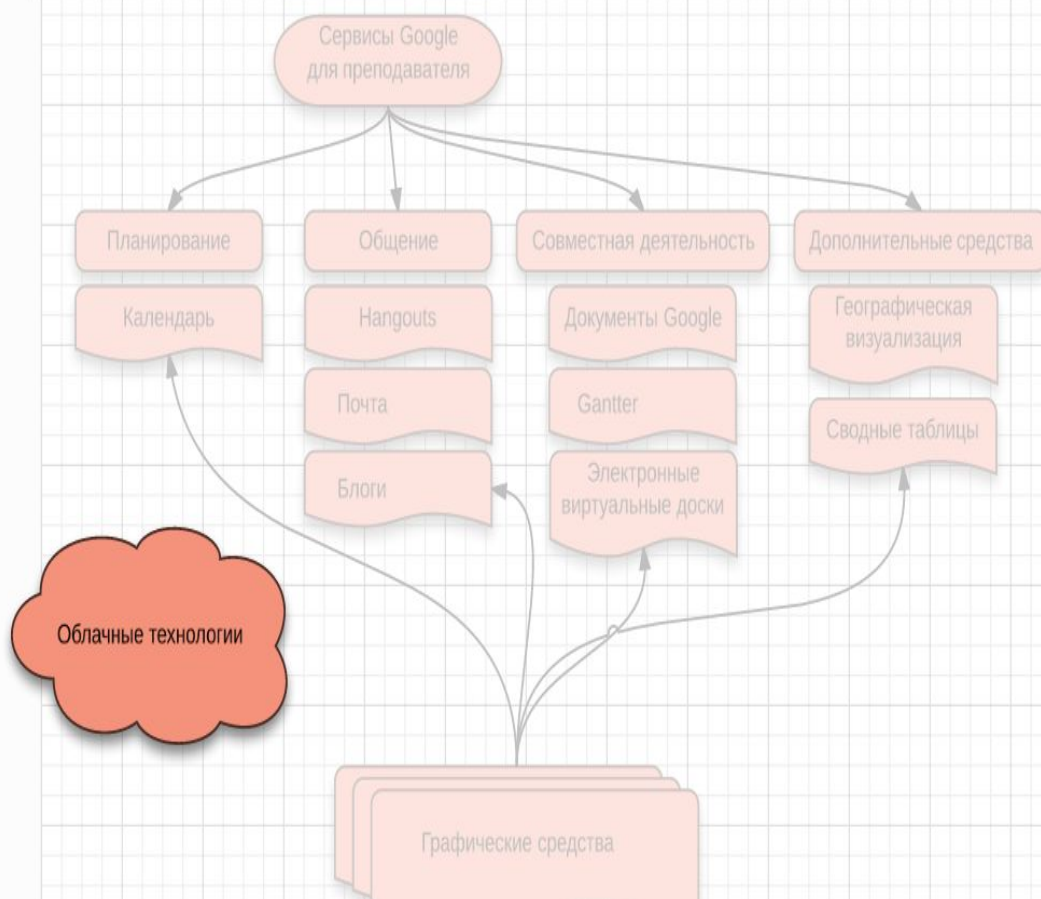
Сервисы Google для преподавателя

Планирование

Общение

Совместная деятельность

Дополнительные средства

Календарь

Hangouts

Почта

Блоги

Документы Google

Gantter

Электронные виртуальные доски

Географическая визуализация

Сводные таблицы

Облачные технологии

Графические средства